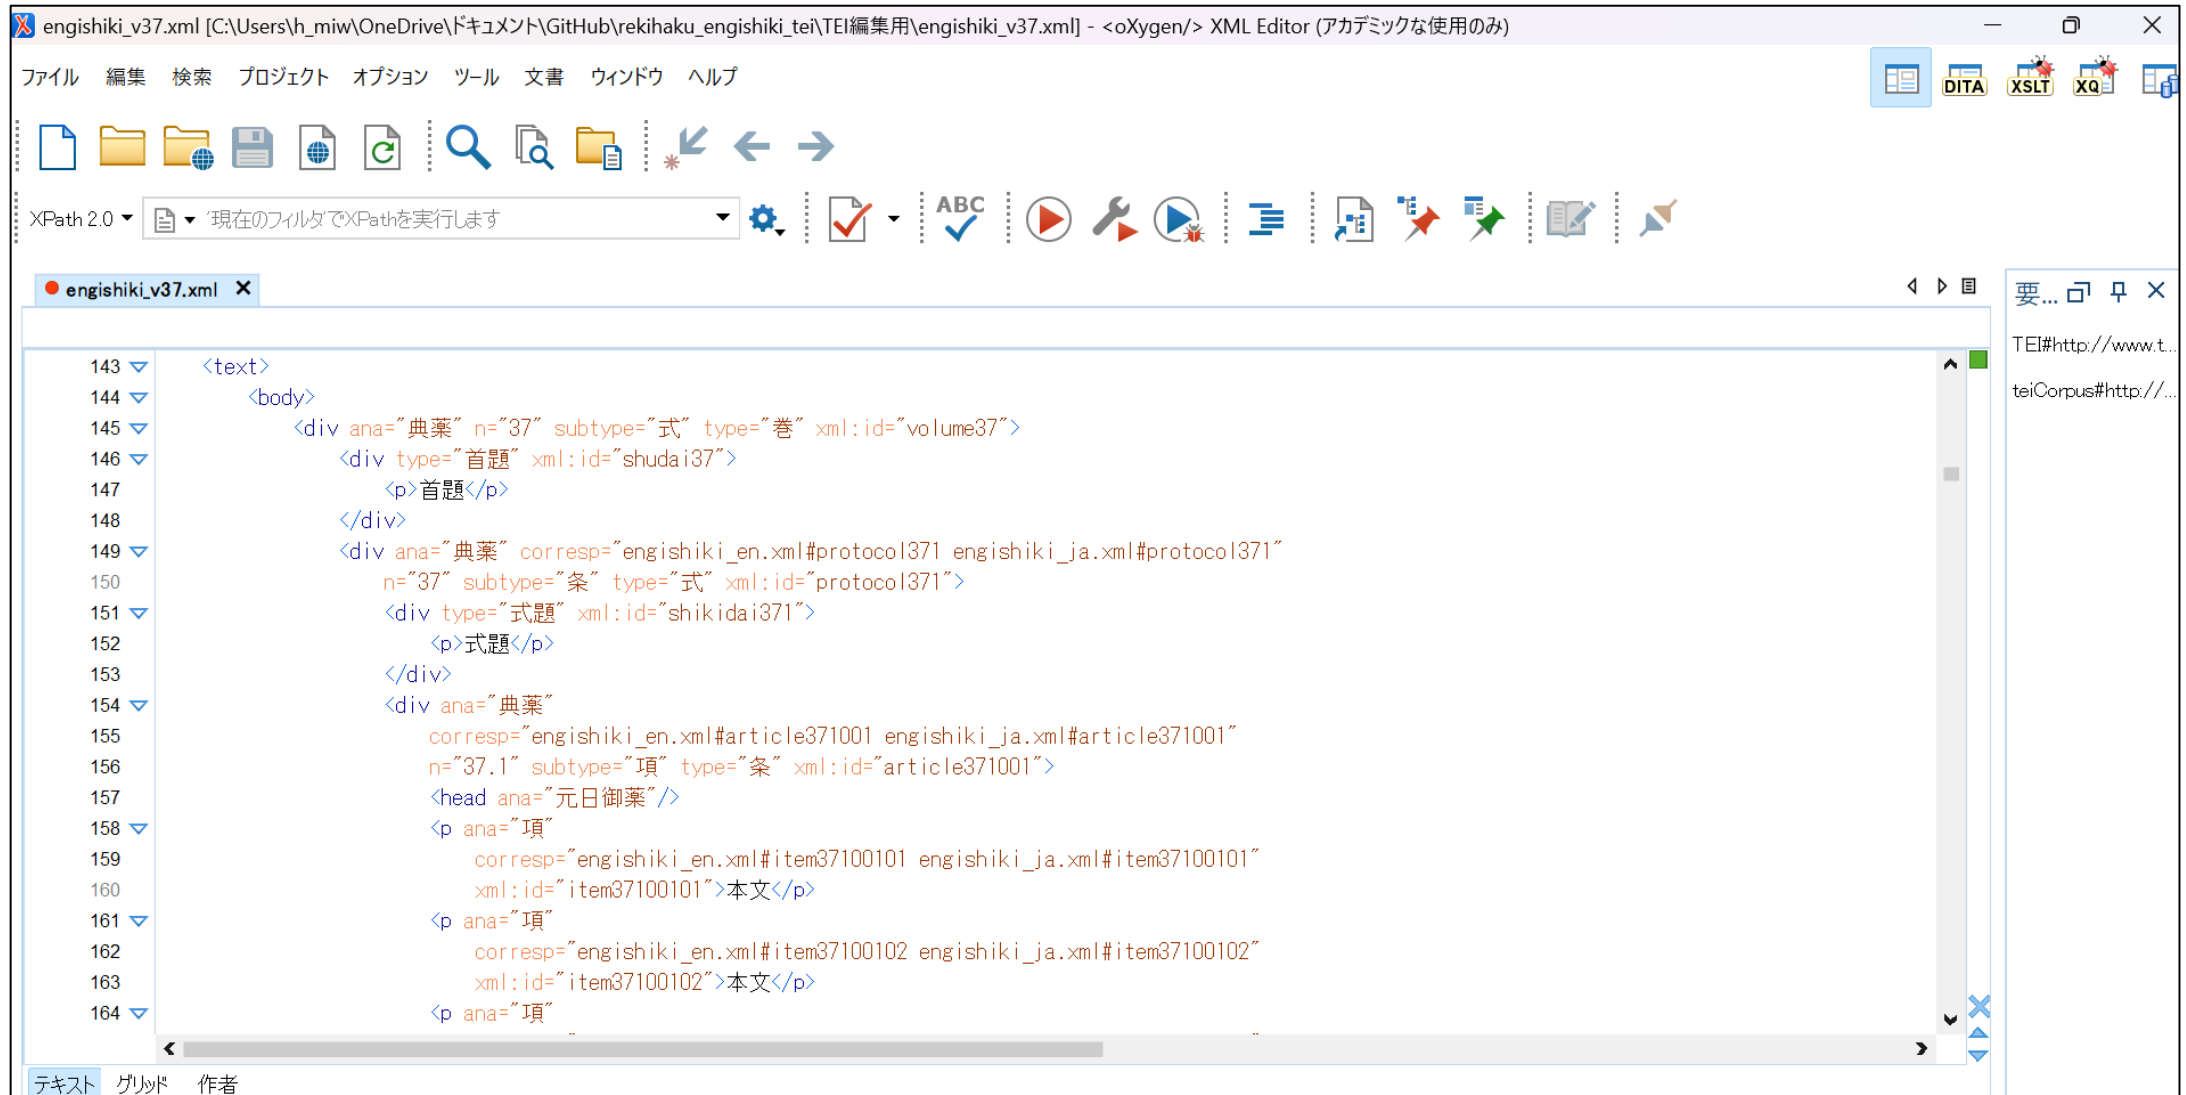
engishiki_v37.xml [C:\Users\h_miw\OneDrive\ドキュメント\GitHub\rekihaku_engishiki_tei\TEI編集用\engishiki_v37.xml] - <oXygen/> XML Editor (アカデミックな使用のみ)

ファイル 編集 検索 プロジェクト オプション ツール 文書 ウィンドウ ヘルプ

DITA XSLT XQ

XPath 2.0 現在のフィルタでXPathを実行します

ABC

engishiki_v37.xml

要...

TEI#http://www.t...

teiCorpus#http://...

143 <text>
144 <body>
145 <div ana="典薬" n="37" subtype="式" type="巻" xml:id="volume37">
146 <div type="首題" xml:id="shudai37">
147 <p>首題</p>
148 </div>
149 <div ana="典薬" corresp="engishiki_en.xml#protocol371 engishiki_ja.xml#protocol371"
150 n="37" subtype="条" type="式" xml:id="protocol371">
151 <div type="式題" xml:id="shikidai371">
152 <p>式題</p>
153 </div>
154 <div ana="典薬"
155 corresp="engishiki_en.xml#article371001 engishiki_ja.xml#article371001"
156 n="37.1" subtype="項" type="条" xml:id="article371001">
157 <head ana="元日御薬"/>
158 <p ana="項"
159 corresp="engishiki_en.xml#item37100101 engishiki_ja.xml#item37100101"
160 xml:id="item37100101">本文</p>
161 <p ana="項"
162 corresp="engishiki_en.xml#item37100102 engishiki_ja.xml#item37100102"
163 xml:id="item37100102">本文</p>
164 <p ana="項"

テキスト グリッド 作者